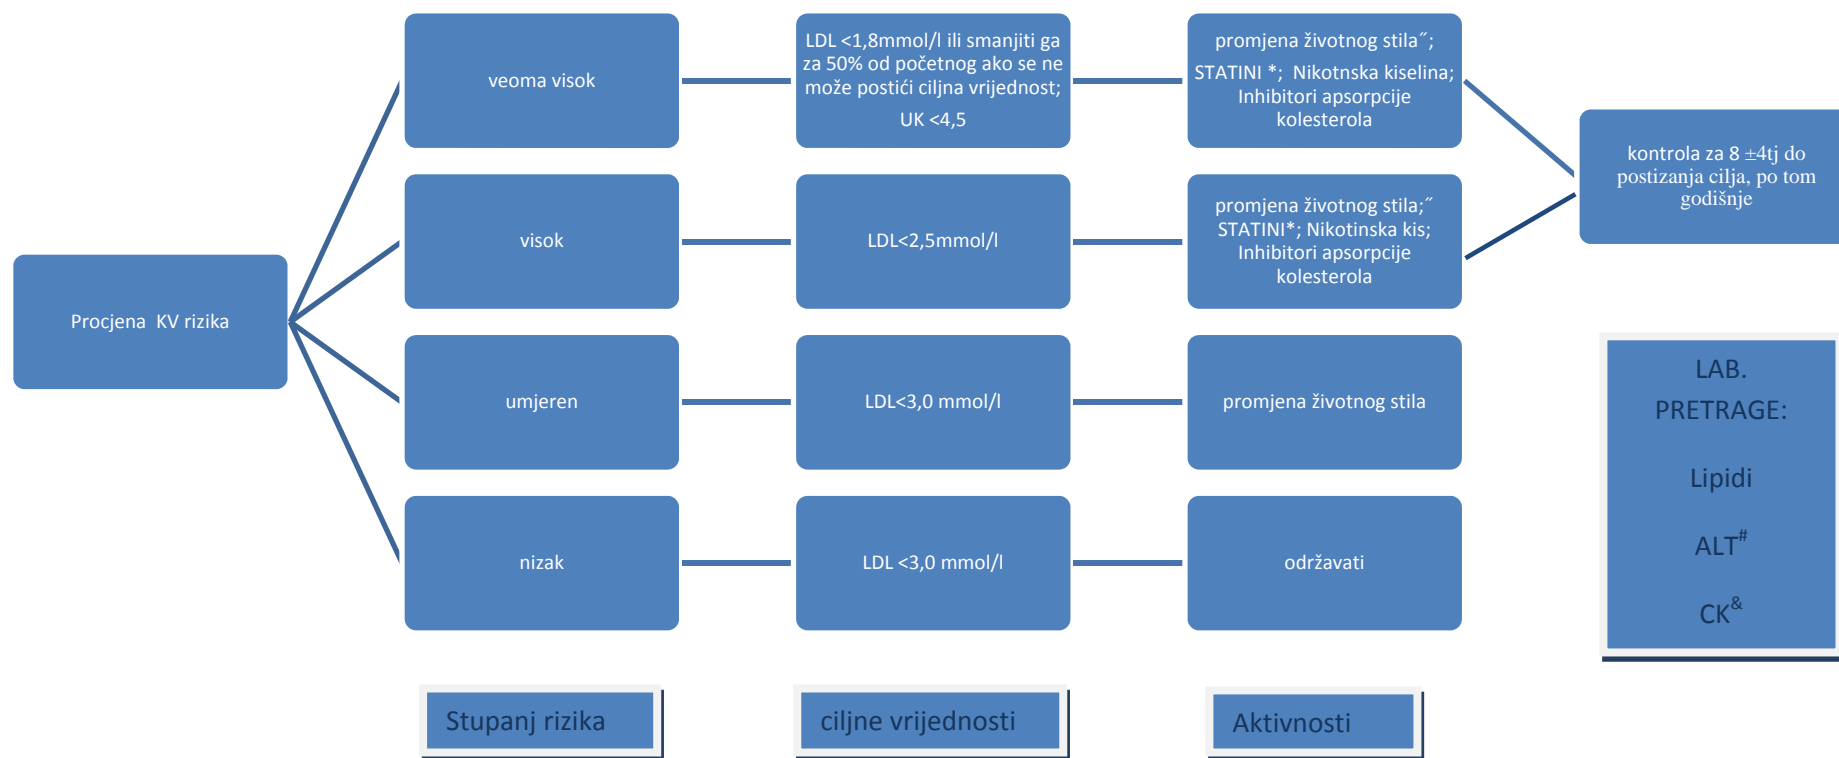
Procjena KV rizika

veoma visok

LDL <1,8mmol/l ili smanjiti ga za 50% od početnog ako se ne može postići ciljna vrijednost; UK <4,5

promjena životnog stila˝; STATINI *; Nikotnska kiselina; Inhibitori apsorpcije kolesterola

visok

LDL<2,5mmol/l

promjena životnog stila;˝ STATINI*; Nikotinska kis; Inhibitori apsorpcije kolesterola

kontrola za 8 ±4tj do postizanja cilja, po tom godišnje

umjeren

LDL<3,0 mmol/l

promjena životnog stila

nizak

LDL <3,0 mmol/l

održavati

LAB. PRETRAGE:

Lipidi

ALT$^{\#}$

CK$^{\&}$

Stupanj rizika

ciljne vrijednosti

Aktivnosti